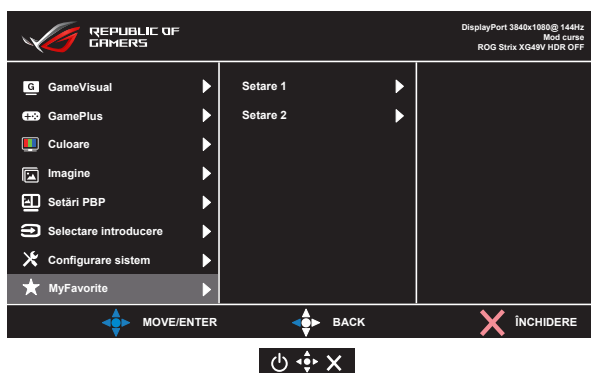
REPUBLIC OF GAMERS

DisplayPort 3840x1080@ 144Hz
Mod curse
ROG Strix XG49V HDR OFF

GameVisual
GamePlus
Culoare
Imagine
Setări PBP
Selectare introducere
Configurare sistem
MyFavorite

Setare 1
Setare 2

MOVE/ENTER
BACK
ÎNCHIDERE